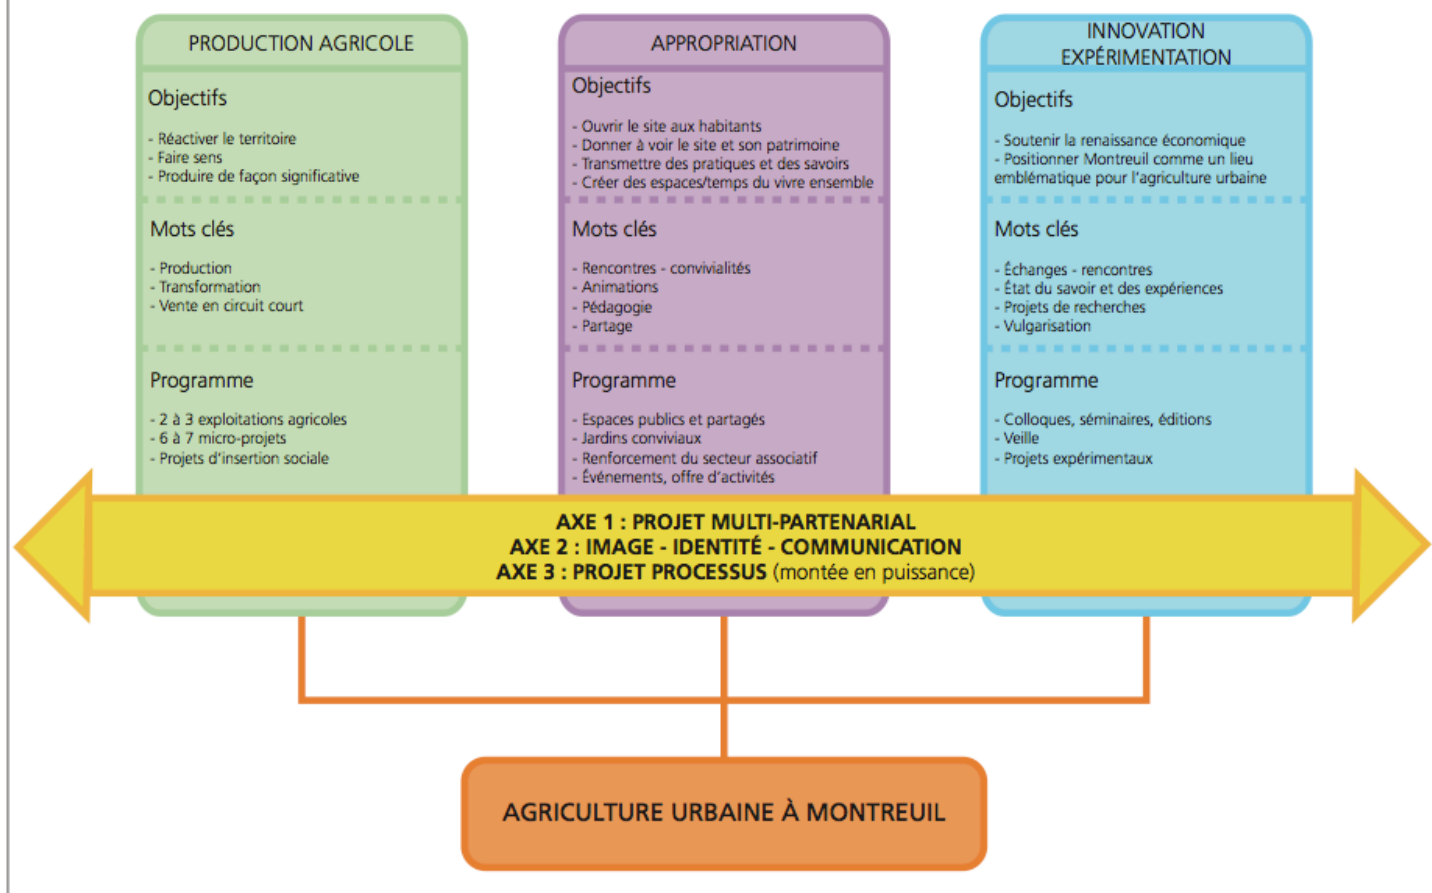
PRODUCTION AGRICOLE

Objectifs

- Réactiver le territoire
- Faire sens
- Produire de façon significative

Mots clés

- Production
- Transformation
- Vente en circuit court

Programme

- 2 à 3 exploitations agricoles
- 6 à 7 micro-projets
- Projets d'insertion sociale

APPROPRIATION

Objectifs

- Ouvrir le site aux habitants
- Donner à voir le site et son patrimoine
- Transmettre des pratiques et des savoirs
- Créer des espaces/temps du vivre ensemble

Mots clés

- Rencontres - convivialités
- Animations
- Pédagogie
- Partage

Programme

- Espaces publics et partagés
- Jardins conviviaux
- Renforcement du secteur associatif
- Événements, offre d'activités

INNOVATION EXPÉRIMENTATION

Objectifs

- Soutenir la renaissance économique
- Positionner Montreuil comme un lieu emblématique pour l'agriculture urbaine

Mots clés

- Échanges - rencontres
- État du savoir et des expériences
- Projets de recherches
- Vulgarisation

Programme

- Colloques, séminaires, éditions
- Veille
- Projets expérimentaux

AXE 1 : PROJET MULTI-PARTENARIAL
AXE 2 : IMAGE - IDENTITÉ - COMMUNICATION
AXE 3 : PROJET PROCESSUS (montée en puissance)

AGRICULTURE URBAINE À MONTREUIL